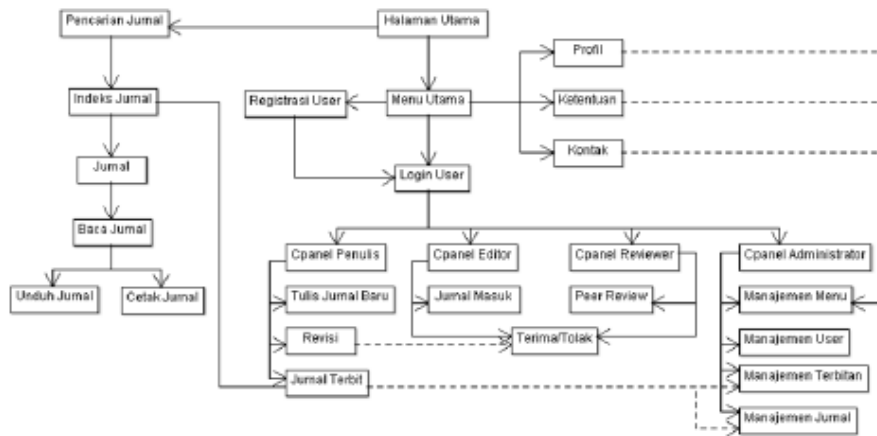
Pencarian Jurnal

Halaman Utama

Profil

Indeks Jurnal

Registrasi User

Menu Utama

Ketentuan

Kontak

Jurnal

Login User

Baca Jurnal

Unduh Jurnal

Cetak Jurnal

Cpanel Penulis

Cpanel Editor

Cpanel Reviewer

Cpanel Administrator

Tulis Jurnal Baru

Jurnal Masuk

Peer Review

Manajemen Menu

Revisi

Terima/Tolak

Manajemen User

Jurnal Terbit

Manajemen Terbitan

Manajemen Jurnal